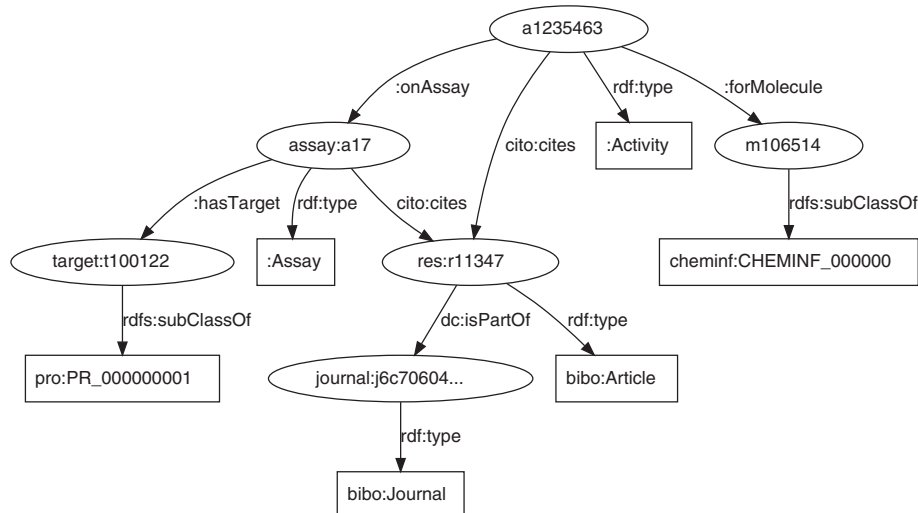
a1235463

:onAssay

rdf:type

:forMolecule

assay:a17

cito:cites

:Activity

m106514

:hasTarget

rdf:type

cito:cites

rdfs:subClassOf

target:t100122

:Assay

res:r11347

cheminf:CHEMINF_000000

rdfs:subClassOf

dc:isPartOf

rdf:type

pro:PR_000000001

journal:j6c70604...

bibo:Article

rdf:type

bibo:Journal